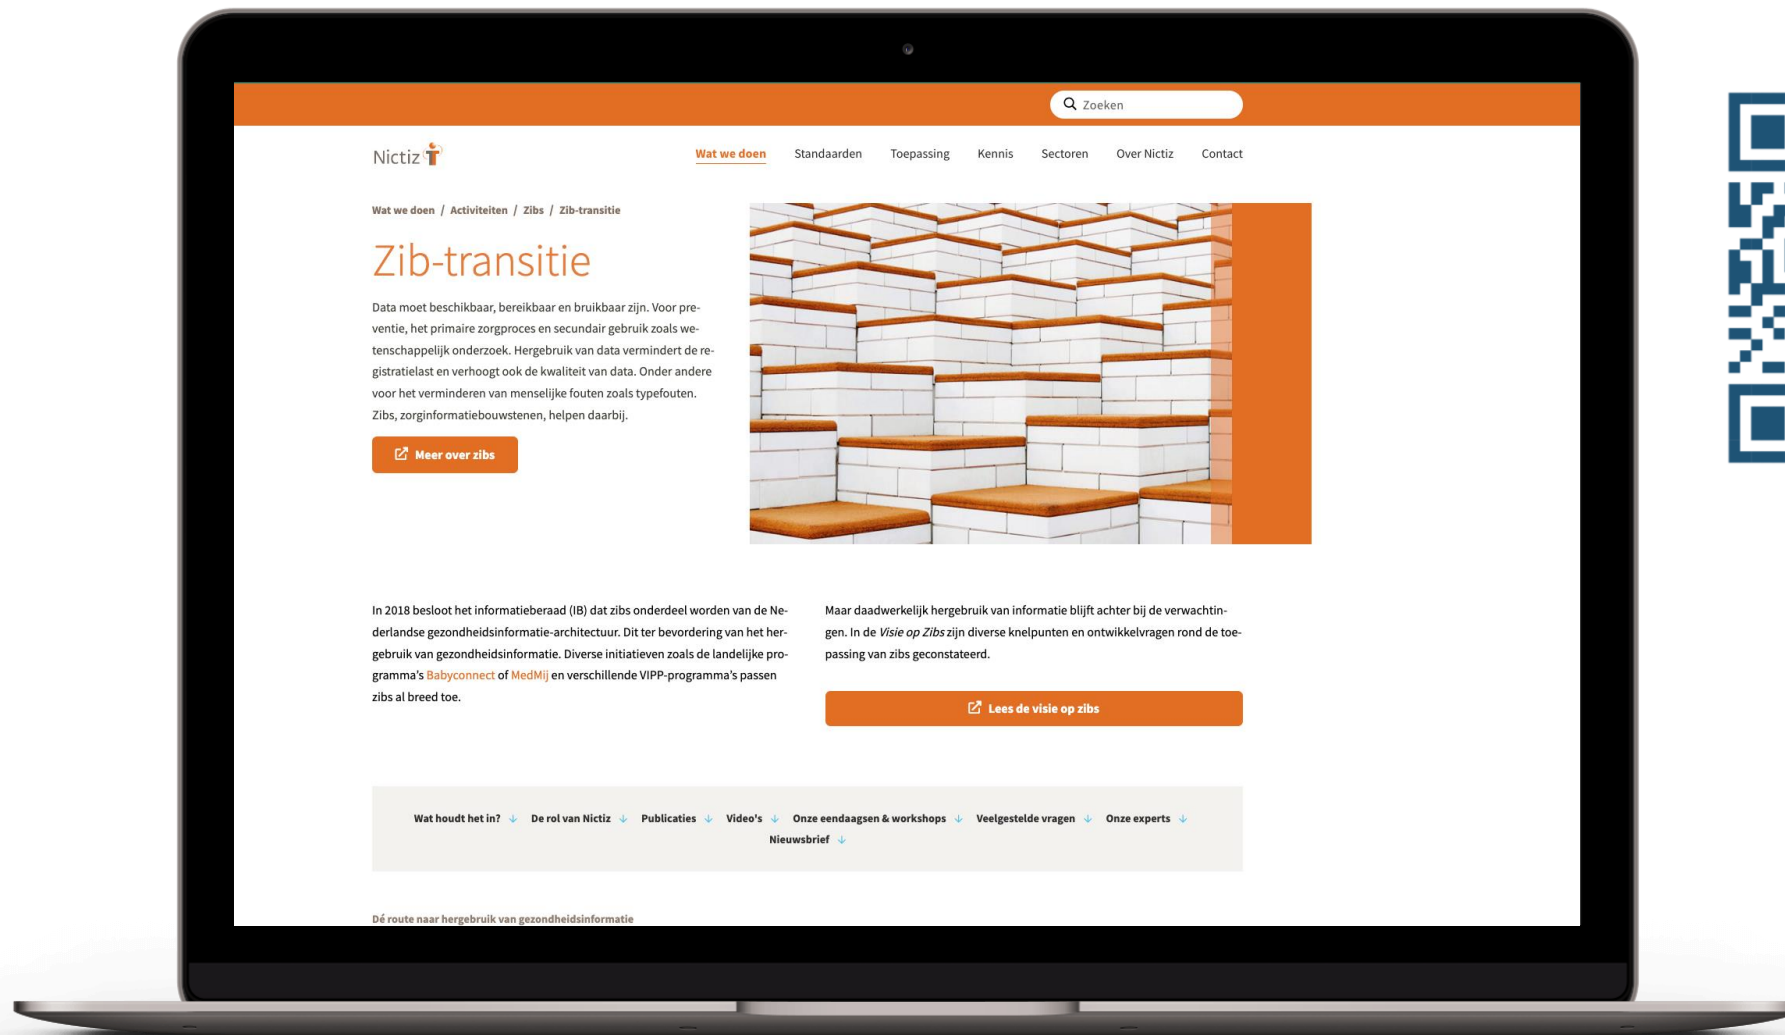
Zoeken

Nictiz

Wat we doen Standaarden Toepassing Kennis Sectoren Over Nictiz Contact

Wat we doen / Activiteiten / Zibs / Zib-transitie

Zib-transitie

Data moet beschikbaar, bereikbaar en bruikbaar zijn. Voor preventie, het primaire zorgproces en secundair gebruik zoals wetenschappelijk onderzoek. Hergebruik van data vermindert de registratielast en verhoogt ook de kwaliteit van data. Onder andere voor het verminderen van menselijke fouten zoals typefouten. Zibs, zorginformatiebouwstenen, helpen daarbij.

Meer over zibs

In 2018 besloot het informatieberaad (IB) dat zibs onderdeel worden van de Nederlandse gezondheidsinformatie-architectuur. Dit ter bevordering van het hergebruik van gezondheidsinformatie. Diverse initiatieven zoals de landelijke programma's Babyconnect of MedMij en verschillende VIPP-programma's passen zibs al breed toe.

Maar daadwerkelijk hergebruik van informatie blijft achter bij de verwachtingen. In de Visie op Zibs zijn diverse knelpunten en ontwikkelvragen rond de toepassing van zibs geconstateerd.

Lees de visie op zibs

Wat houdt het in? De rol van Nictiz Publicaties Video's Onze eendaagsen & workshops Veelgestelde vragen Onze experts Nieuwsbrief

Dé route naar hergebruik van gezondheidsinformatie